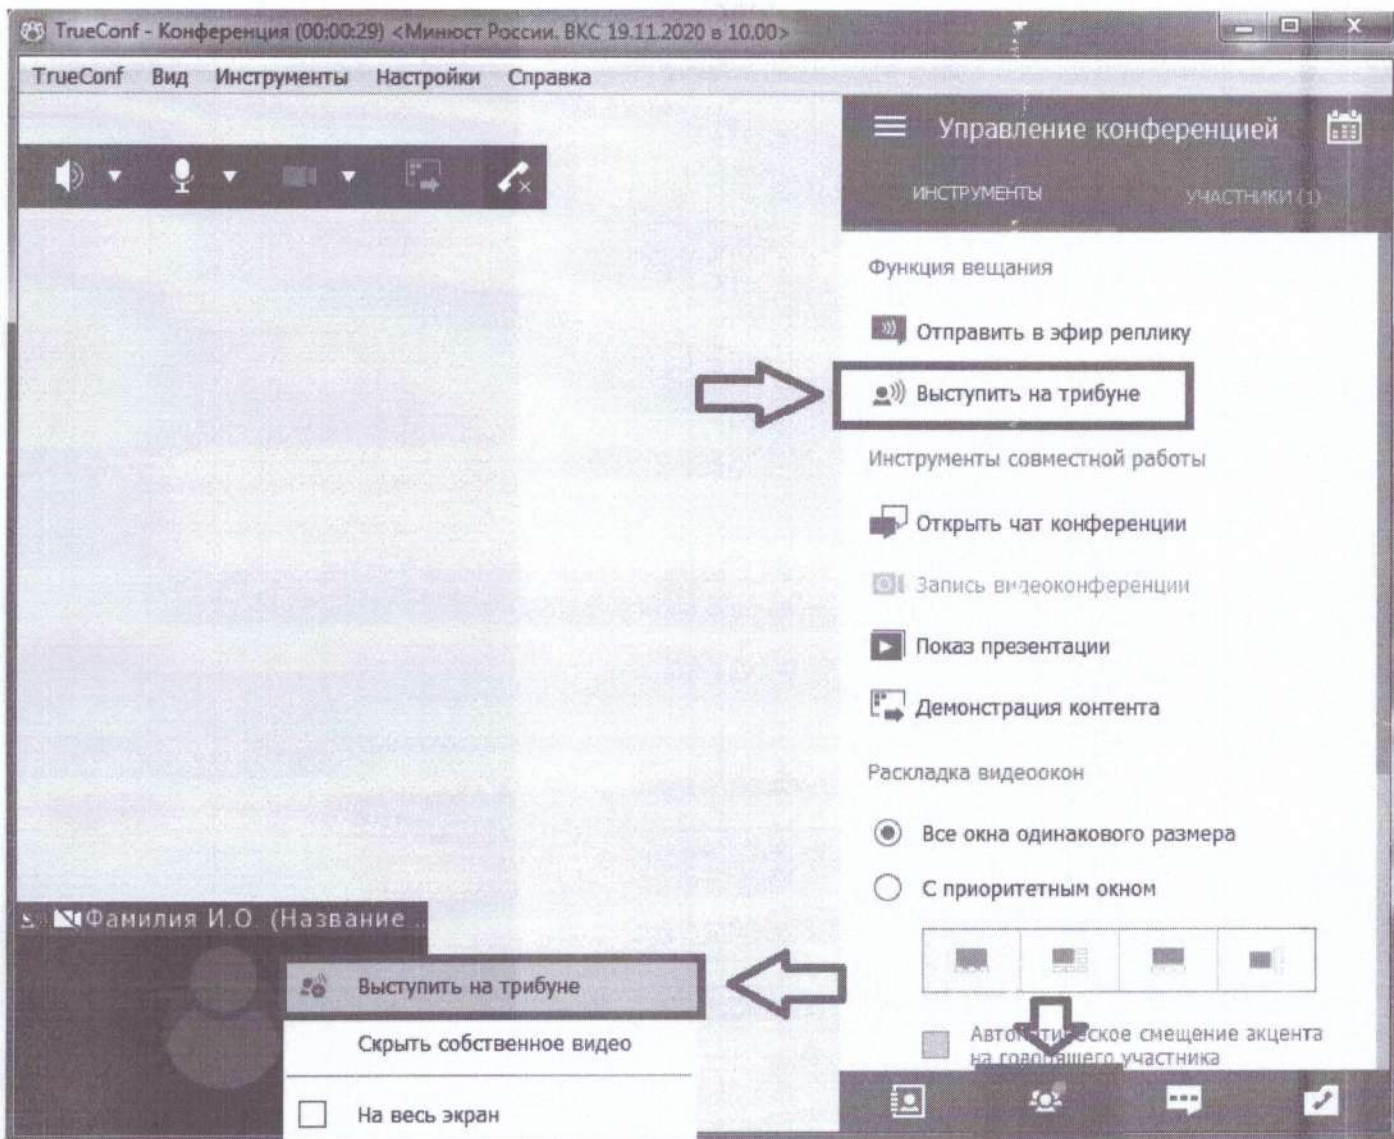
TrueConf - Конференция (00:00:29) <Минюст России. ВКС 19.11.2020 в 10.00>

TrueConf Вид Инструменты Настройки Справка

Управление конференцией

ИНСТРУМЕНТЫ УЧАСТНИКИ (1)

Функция вещания

Отправить в эфир реплику

Выступить на трибуне

Инструменты совместной работы

Открыть чат конференции

Запись видеоконференции

Показ презентации

Демонстрация контента

Раскладка видеоокон

Все окна одинакового размера

С приоритетным окном

Авто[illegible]ческое смещение акцента на го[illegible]щего участника

Фамилия И.О. (Название

Выступить на трибуне

Скрыть собственное видео

На весь экран